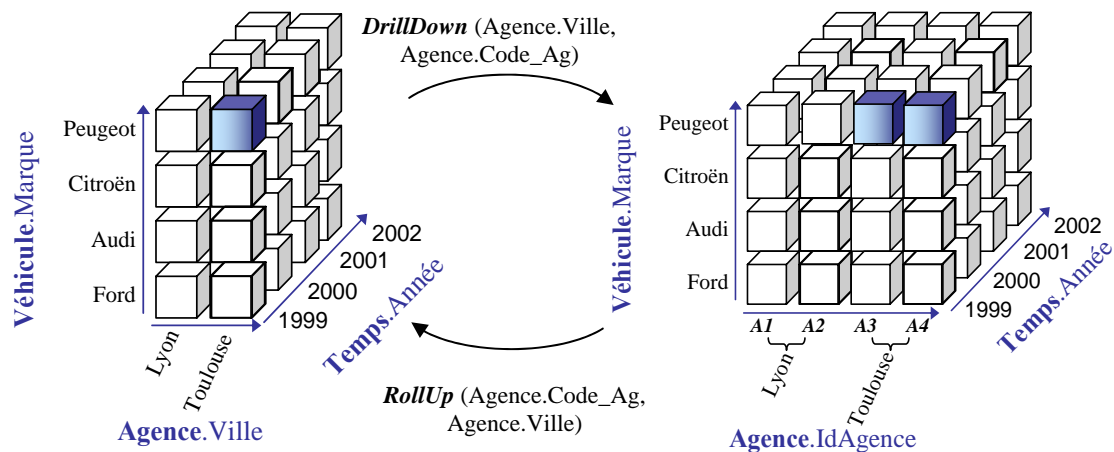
Véhicule.Marque

Peugeot
Citroën
Audi
Ford

Lyon
Toulouse

Agence.Ville

2002
2001
2000
1999

Temps.Année

DrillDown (Agence.Ville, Agence.Code_Ag)

RollUp (Agence.Code_Ag, Agence.Ville)

Véhicule.Marque

Peugeot
Citroën
Audi
Ford

A1 A2 A3 A4

Lyon
Toulouse

Agence.IdAgence

2002
2001
2000
1999

Temps.Année